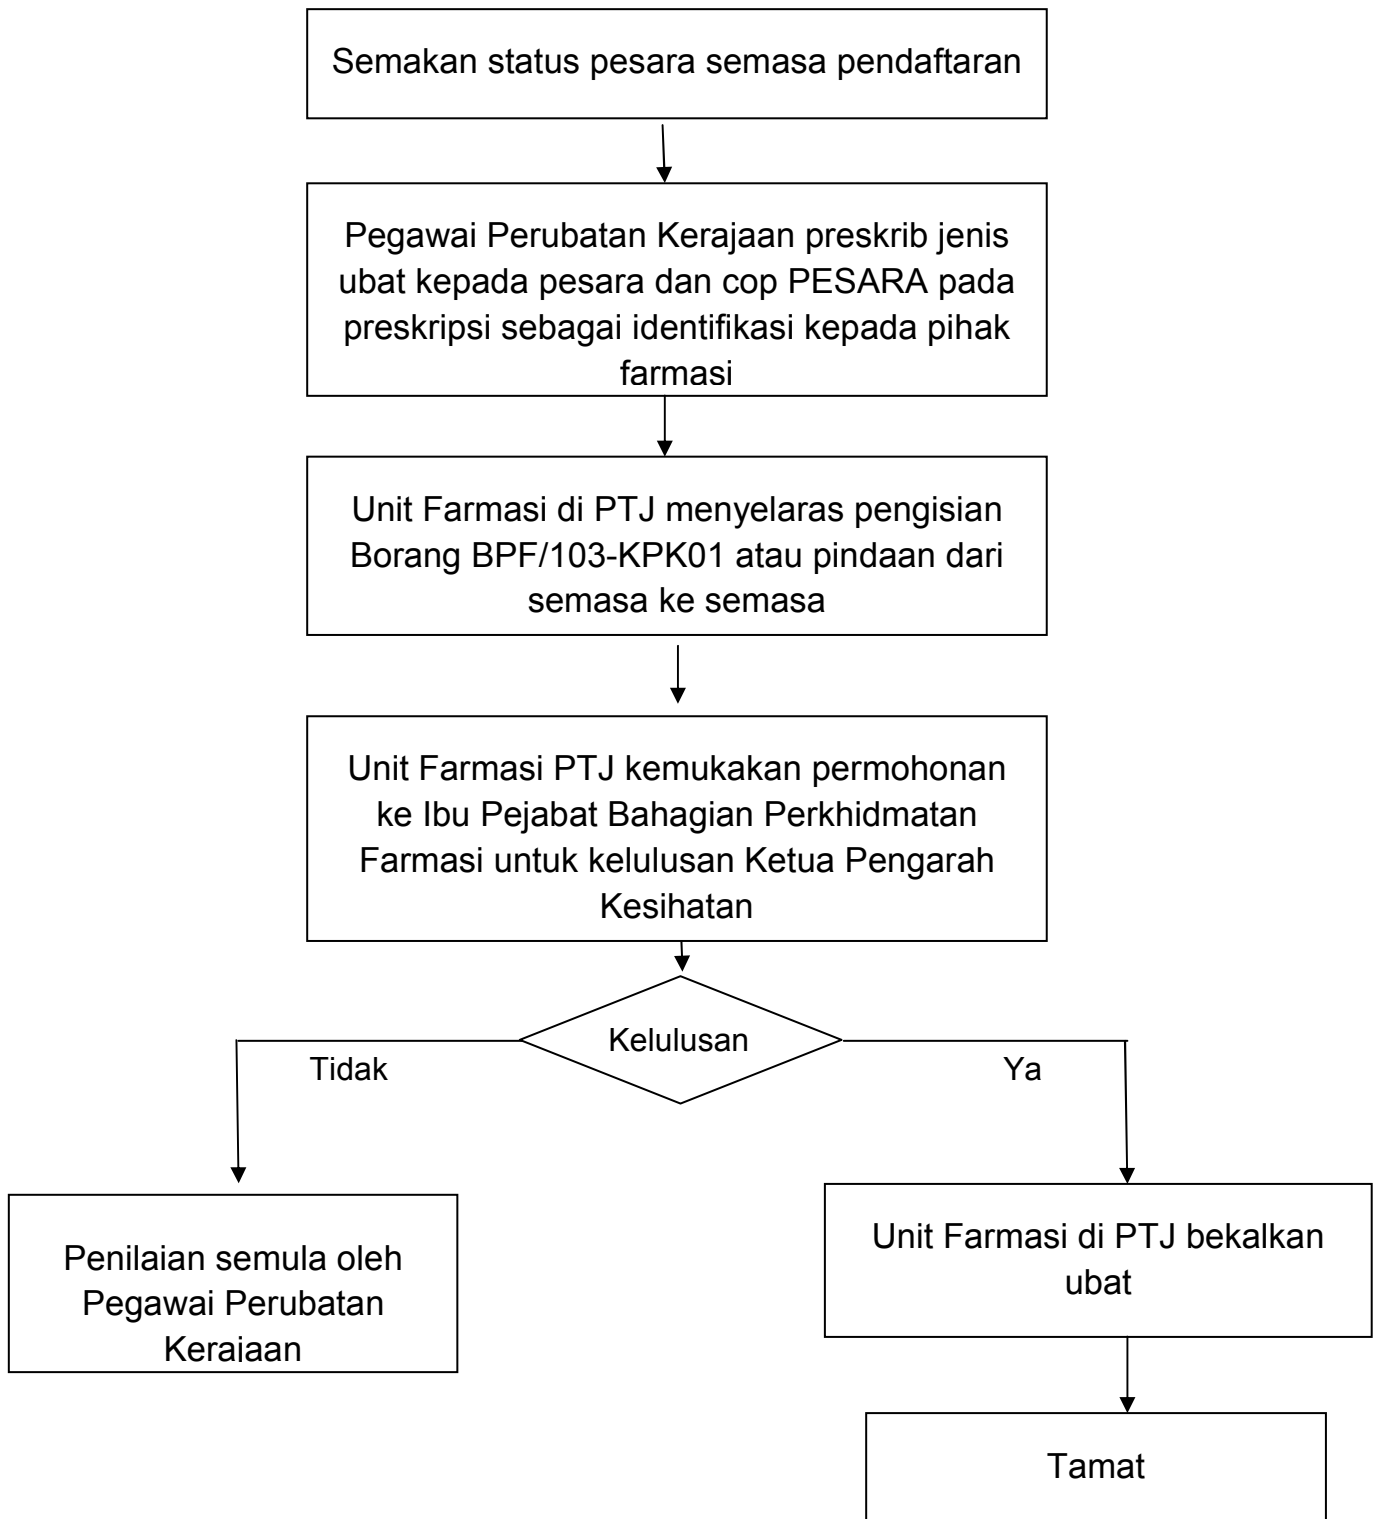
Semakan status pesara semasa pendaftaran

Pegawai Perubatan Kerajaan preskrib jenis ubat kepada pesara dan cop PESARA pada preskripsi sebagai identifikasi kepada pihak farmasi

Unit Farmasi di PTJ menyelaras pengisian Borang BPF/103-KPK01 atau pindaan dari semasa ke semasa

Unit Farmasi PTJ kemukakan permohonan ke Ibu Pejabat Bahagian Perkhidmatan Farmasi untuk kelulusan Ketua Pengarah Kesihatan

Kelulusan

Tidak

Ya

Penilaian semula oleh Pegawai Perubatan Keraiaan

Unit Farmasi di PTJ bekalkan ubat

Tamat